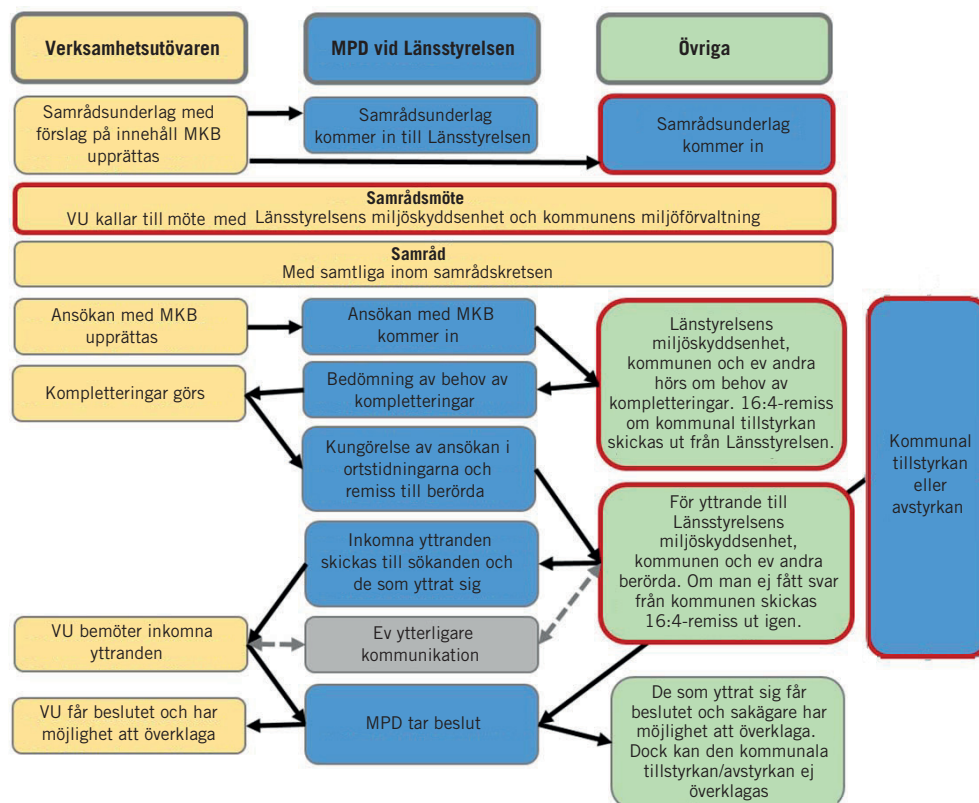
Verksamhetsutövaren

MPD vid Länsstyrelsen

Övriga

Samrådsunderlag med förslag på innehåll MKB upprättas

Samrådsunderlag kommer in till Länsstyrelsen

Samrådsunderlag kommer in

Samrådsmöte
VU kallar till möte med Länsstyrelsens miljöskyddsenhet och kommunens miljöförvaltning

Samråd
Med samtliga inom samrådskretsen

Ansökan med MKB upprättas

Ansökan med MKB kommer in

Länstyrelsens miljöskyddsenhet, kommunen och ev andra hörs om behov av kompletteringar. 16:4-remiss om kommunal tillstyrkan skickas ut från Länsstyrelsen.

Kommunal tillstyrkan eller avstyrkan

Kompletteringar görs

Bedömning av behov av kompletteringar

Kungörelse av ansökan i ortstidningarna och remiss till berörda

För yttrande till Länsstyrelsens miljöskyddsenhet, kommunen och ev andra berörda. Om man ej fått svar från kommunen skickas 16:4-remiss ut igen.

Inkomna yttranden skickas till sökanden och de som yttrat sig

VU bemöter inkomna yttranden

Ev ytterligare kommunikation

VU får beslutet och har möjlighet att överklaga

MPD tar beslut

De som yttrat sig får beslutet och sakägare har möjlighet att överklaga. Dock kan den kommunala tillstyrkan/avstyrkan ej överklagas